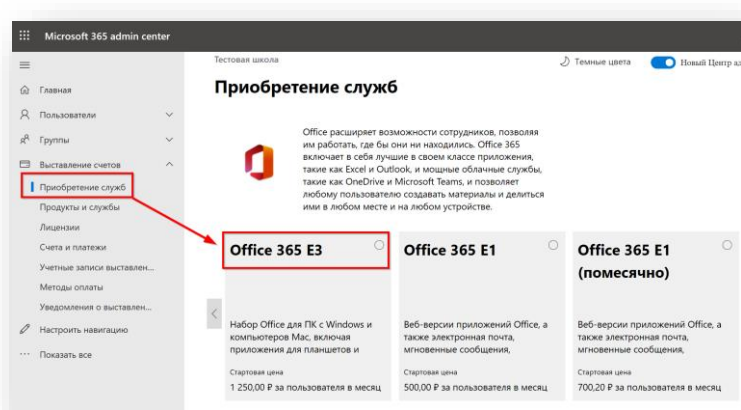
Microsoft 365 admin center

Главная
Пользователи
Группы
Выставление счетов
Приобретение служб
Продукты и службы
Лицензии
Счета и платежи
Учетные записи выставлен...
Методы оплаты
Уведомления о выставлен...
Настроить навигацию
Показать все

Тестовая школа
Темные цвета
Новый Центр ад

Приобретение служб

Office расширяет возможности сотрудников, позволяя им работать, где бы они ни находились. Office 365 включает в себя лучшие в своем классе приложения, такие как Excel и Outlook, и мощные облачные службы, такие как OneDrive и Microsoft Teams, и позволяет любому пользователю создавать материалы и делиться ими в любом месте и на любом устройстве.

Office 365 E3
Набор Office для ПК с Windows и компьютеров Mac, включая приложения для планшетов и
Стартовая цена
1 250,00 ₽ за пользователя в месяц

Office 365 E1
Веб-версии приложений Office, а также электронная почта, мгновенные сообщения,
Стартовая цена
500,00 ₽ за пользователя в месяц

Office 365 E1 (помесячно)
Веб-версии приложений Office, а также электронная почта, мгновенные сообщения,
Стартовая цена
700,20 ₽ за пользователя в месяц